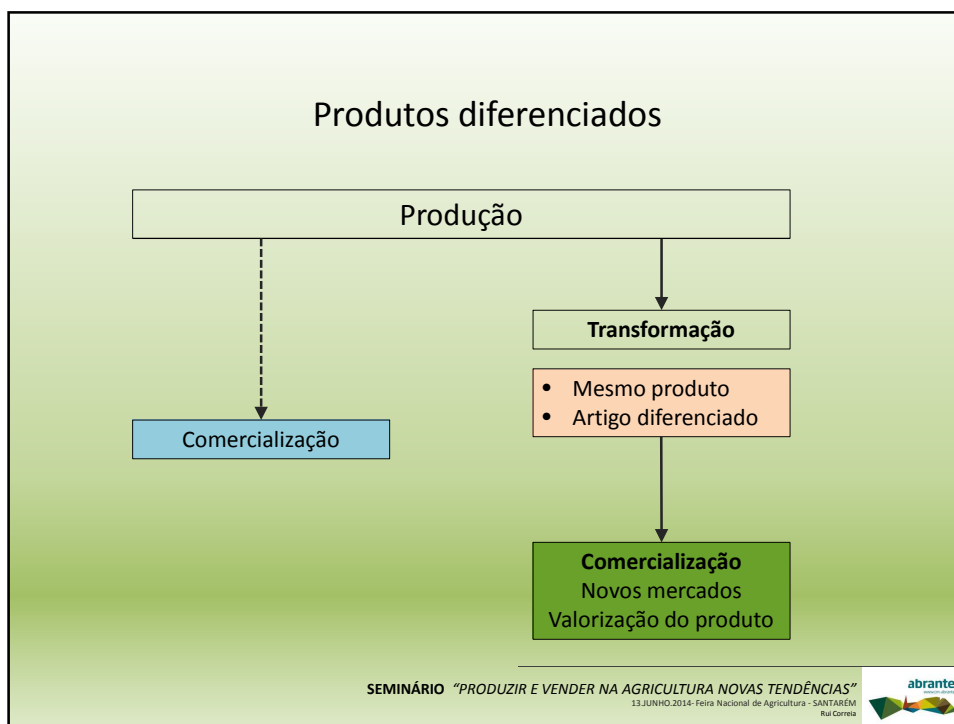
Produtos diferenciados

Produção

Transformação

- Mesmo produto
- Artigo diferenciado

Comercialização

**Comercialização**
Novos mercados
Valorização do produto

**SEMINÁRIO** *"PRODUZIR E VENDER NA AGRICULTURA NOVAS TENDÊNCIAS"*
13.JUNHO.2014- Feira Nacional de Agricultura - SANTARÉM
Rui Correia

abrante